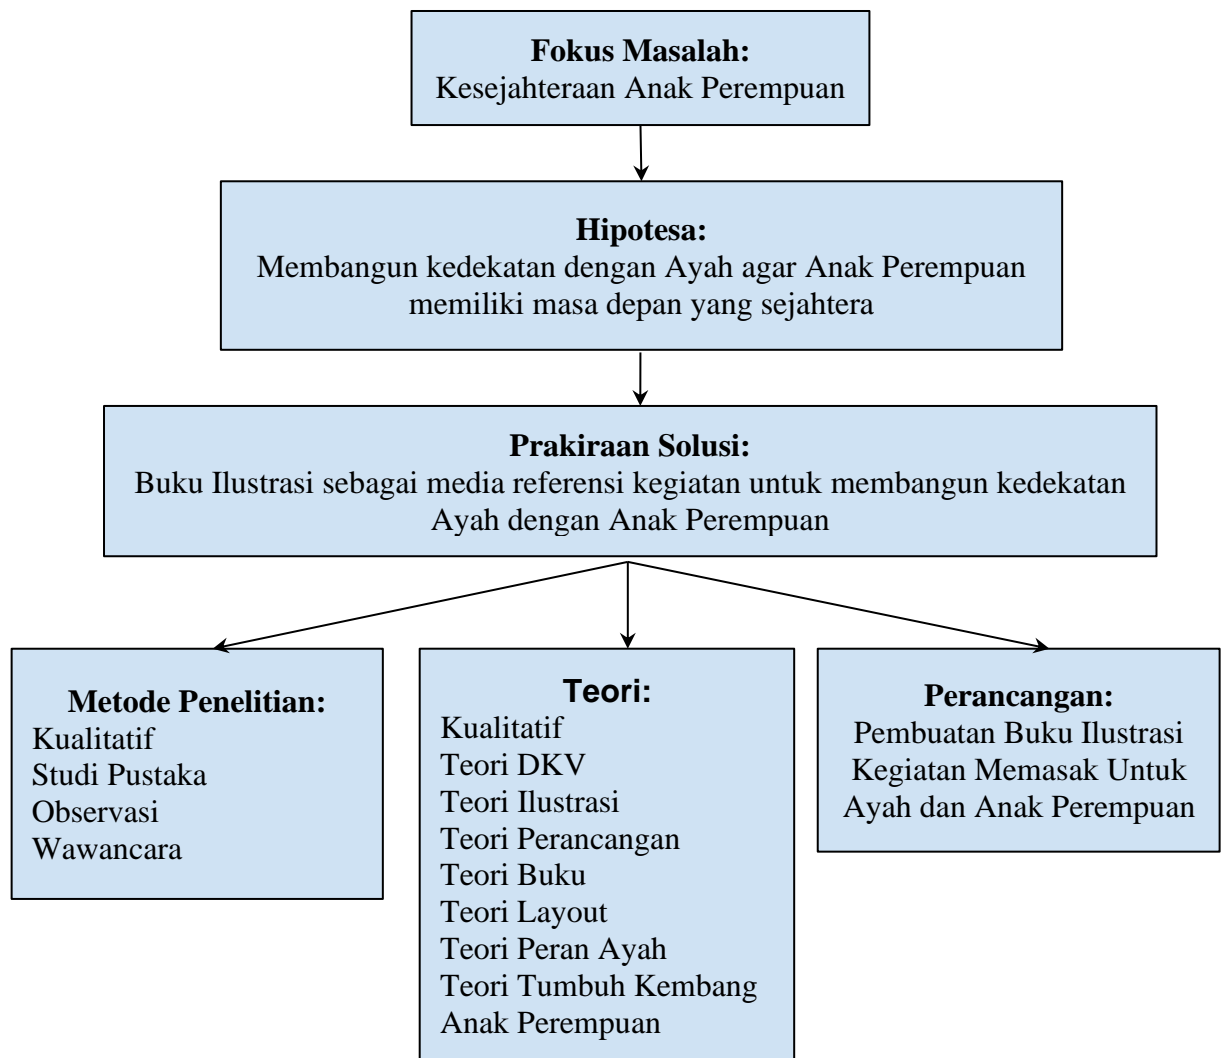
Fokus Masalah:
Kesejahteraan Anak Perempuan

Hipotesa:
Membangun kedekatan dengan Ayah agar Anak Perempuan memiliki masa depan yang sejahtera

Prakiraan Solusi:
Buku Ilustrasi sebagai media referensi kegiatan untuk membangun kedekatan Ayah dengan Anak Perempuan

Metode Penelitian:
Kualitatif
Studi Pustaka
Observasi
Wawancara

Teori:
Kualitatif
Teori DKV
Teori Ilustrasi
Teori Perancangan
Teori Buku
Teori Layout
Teori Peran Ayah
Teori Tumbuh Kembang Anak Perempuan

Perancangan:
Pembuatan Buku Ilustrasi Kegiatan Memasak Untuk Ayah dan Anak Perempuan